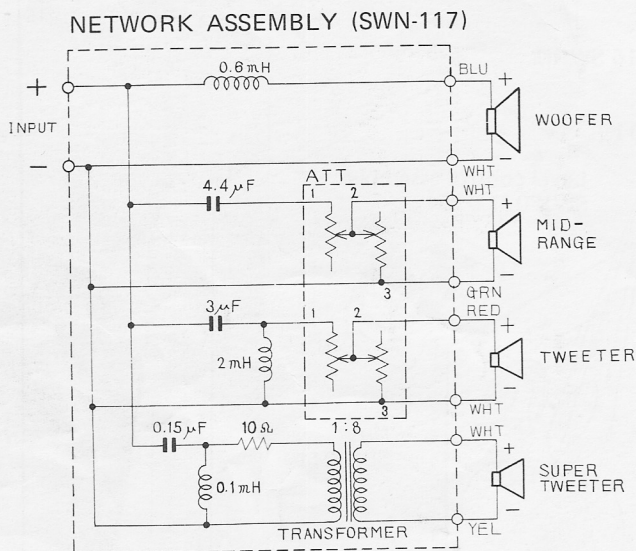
NETWORK ASSEMBLY (SWN-117)

+

INPUT

−

0.6 mH

BLU

+

WOOFER

−

WHT

ATT

4.4 $\mu$F

1

2

3

WHT

+

MID-RANGE

−

GRN

RED

3 $\mu$F

1

2

2 mH

3

+

TWEETER

−

WHT

WHT

0.15 $\mu$F

10 Ω

1 : 8

0.1 mH

TRANSFORMER

+

SUPER TWEETER

−

YEL